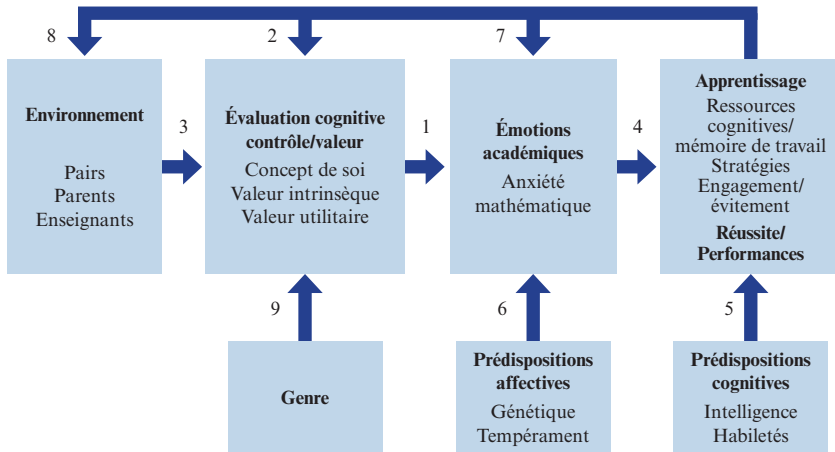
8

2

7

Environnement

Pairs
Parents
Enseignants

3

Évaluation cognitive contrôle/valeur

Concept de soi
Valeur intrinsèque
Valeur utilitaire

1

Émotions académiques

Anxiété mathématique

4

Apprentissage

Ressources cognitives/ mémoire de travail
Stratégies
Engagement/ évitement

Réussite/ Performances

9

6

5

Genre

Prédispositions affectives

Génétique
Tempérament

Prédispositions cognitives

Intelligence
Habiletés